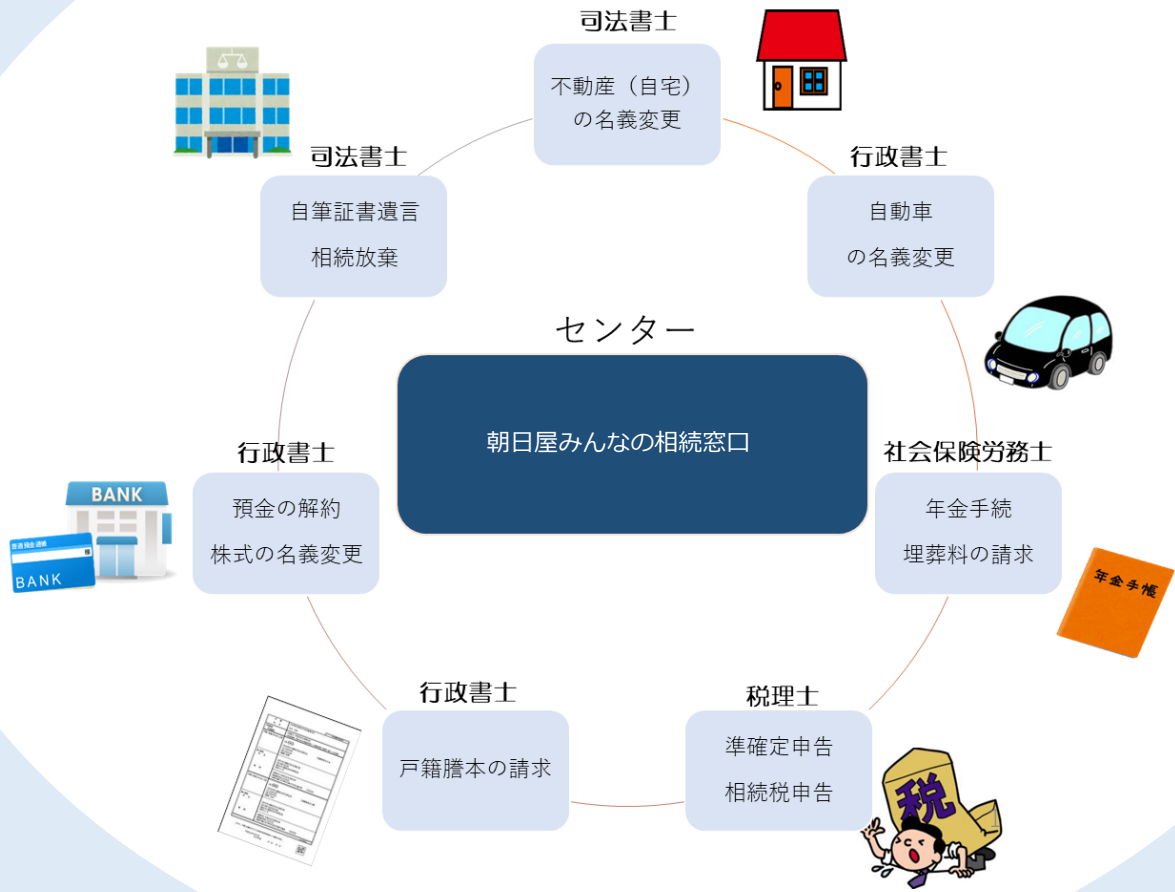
司法書士

不動産（自宅）の名義変更

司法書士

自筆証書遺言

相続放棄

行政書士

自動車の名義変更

センター

朝日屋みんなの相続窓口

行政書士

預金の解約

株式の名義変更

BANK

BANK

社会保険労務士

年金手続

埋葬料の請求

年金手帳

行政書士

戸籍謄本の請求

税理士

準確定申告

相続税申告

税